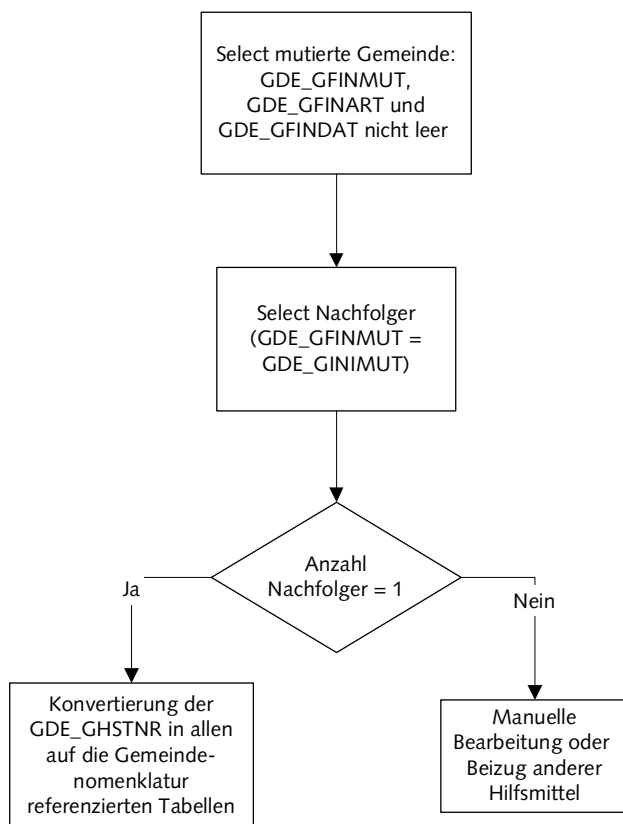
Select mutierte Gemeinde: GDE_GFINMUT, GDE_GFINART und GDE_GFINDAT nicht leer

Select Nachfolger (GDE_GFINMUT = GDE_GINIMUT)

Anzahl Nachfolger = 1

Ja

Nein

Konvertierung der GDE_GHSTNR in allen auf die Gemeinde-nomenklatur referenzierten Tabellen

Manuelle Bearbeitung oder Beizug anderer Hilfsmittel